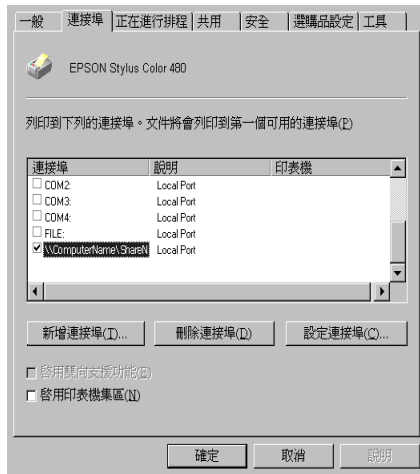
一般 | 連接埠 | 正在進行排程 | 共用 | 安全 | 選購品設定 | 工具

EPSON Stylus Color 480

列印到下列的連接埠。文件將會列印到第一個可用的連接埠(P)

| 連接埠 | 說明 | 印表機 |
|---|---|---|
| ☐ COM2: | Local Port | |
| ☐ COM3: | Local Port | |
| ☐ COM4: | Local Port | |
| ☐ FILE: | Local Port | |
| ☑ \\ComputerName\ShareN | Local Port | |

新增連接埠(T)... 刪除連接埠(D) 設定連接埠(C)...

☐ 啟用雙向支援功能(E)
☐ 啟用印表機集區(N)

確定 取消 說明